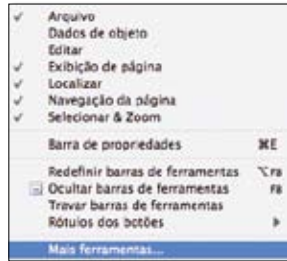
Arquivo
Dados de objeto
Editar
Exibição de página
Localizar
Navegação da página
Selecionar & Zoom

Barra de propriedades ⌘E

Redefinir barras de ferramentas ⌥F8
Ocultar barras de ferramentas F8
Travar barras de ferramentas
Rótulos dos botões

Mais ferramentas...